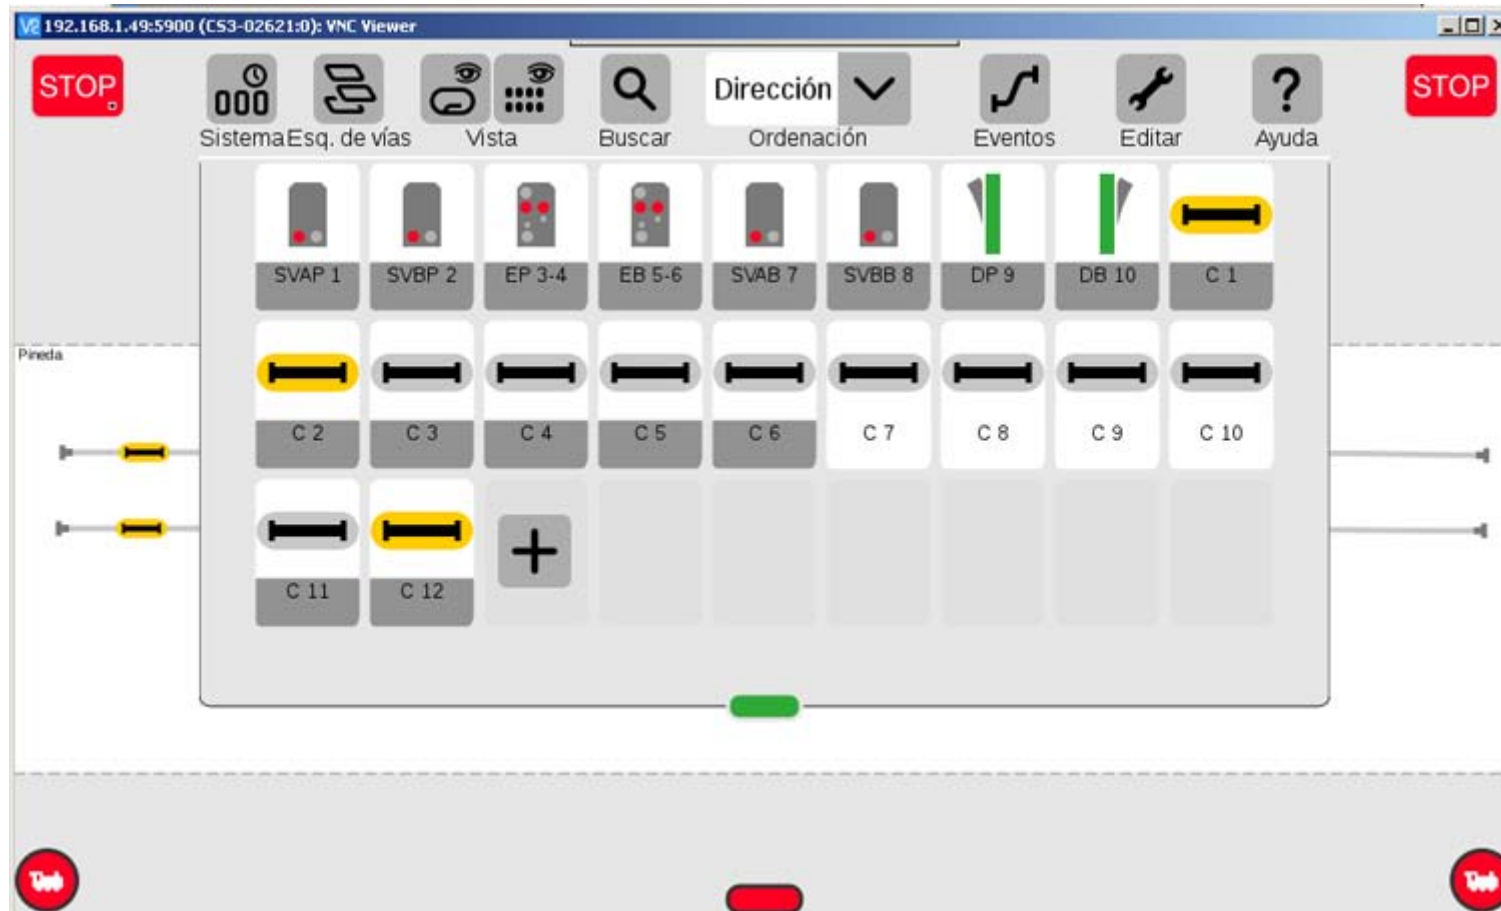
192.168.1.49:5900 (CS3-02621:0): VNC Viewer

STOP

000
Sistema

Esq. de vías

Vista

Buscar

Dirección
Ordenación

Eventos

Editar

?
Ayuda

STOP

SVAP 1
SVBP 2
EP 3-4
EB 5-6
SVAB 7
SVBB 8
DP 9
DB 10
C 1

C 2
C 3
C 4
C 5
C 6
C 7
C 8
C 9
C 10

C 11
C 12
+

Pineda